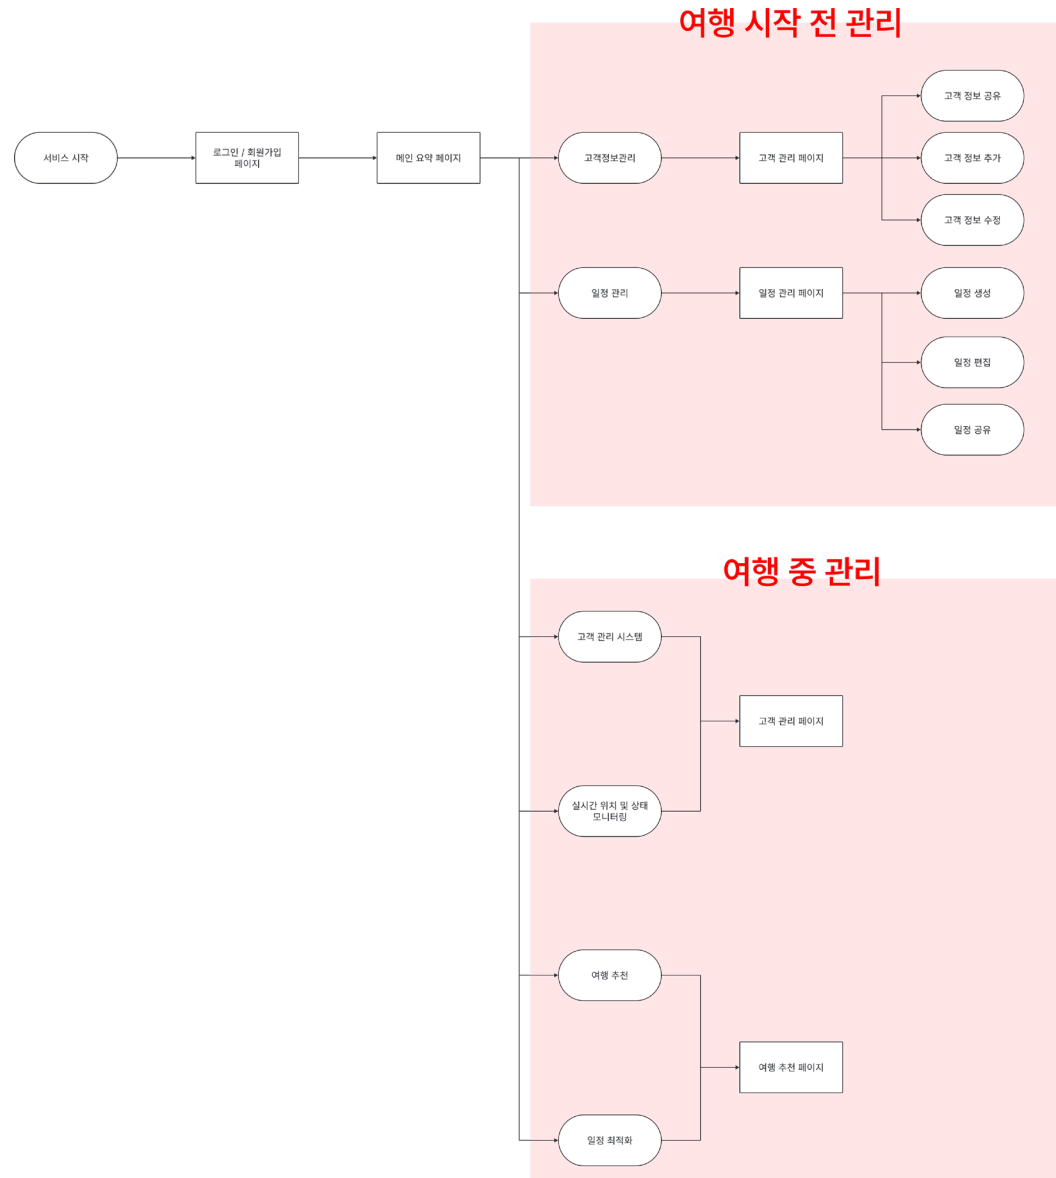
여행 시작 전 관리

서비스 시작

로그인 / 회원가입 페이지

메인 요약 페이지

고객정보관리

고객 관리 페이지

고객 정보 공유

고객 정보 추가

고객 정보 수정

일정 관리

일정 관리 페이지

일정 생성

일정 편집

일정 공유

여행 중 관리

고객 관리 시스템

실시간 위치 및 상태 모니터링

고객 관리 페이지

여행 추천

일정 최적화

여행 추천 페이지